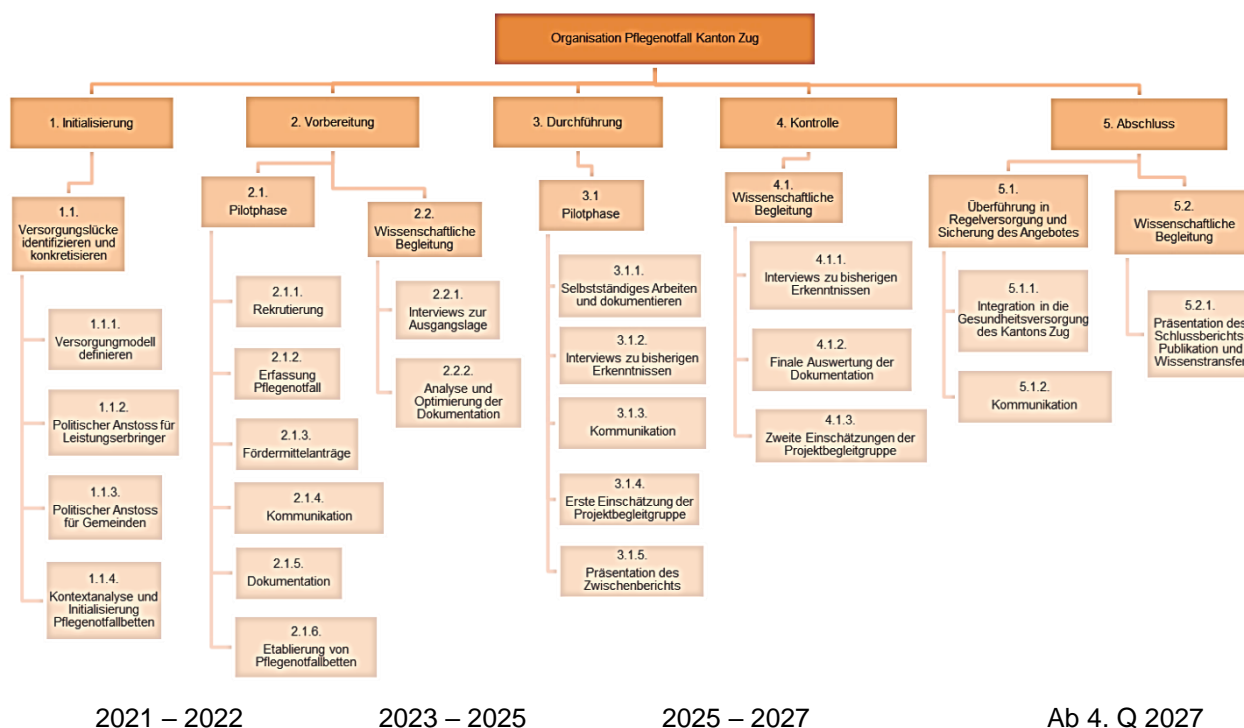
Organisation Pflegenotfall Kanton Zug

1. Initialisierung

1.1. Versorgungslücke identifizieren und konkretisieren

1.1.1. Versorgungmodell definieren

1.1.2. Politischer Anstoss für Leistungserbringer

1.1.3. Politischer Anstoss für Gemeinden

1.1.4. Kontextanalyse und Initialisierung Pflegenotfallbetten

2. Vorbereitung

2.1. Pilotphase

2.1.1. Rekrutierung

2.1.2. Erfassung Pflegenotfall

2.1.3. Fördermittelanträge

2.1.4. Kommunikation

2.1.5. Dokumentation

2.1.6. Etablierung von Pflegenotfallbetten

2.2. Wissenschaftliche Begleitung

2.2.1. Interviews zur Ausgangslage

2.2.2. Analyse und Optimierung der Dokumentation

3. Durchführung

3.1 Pilotphase

3.1.1. Selbstständiges Arbeiten und dokumentieren

3.1.2. Interviews zu bisherigen Erkenntnissen

3.1.3. Kommunikation

3.1.4. Erste Einschätzung der Projektbegleitgruppe

3.1.5. Präsentation des Zwischenberichts

4. Kontrolle

4.1. Wissenschaftliche Begleitung

4.1.1. Interviews zu bisherigen Erkenntnissen

4.1.2. Finale Auswertung der Dokumentation

4.1.3. Zweite Einschätzungen der Projektbegleitgruppe

5. Abschluss

5.1. Überführung in Regelversorgung und Sicherung des Angebotes

5.1.1. Integration in die Gesundheitsversorgung des Kantons Zug

5.1.2. Kommunikation

5.2. Wissenschaftliche Begleitung

5.2.1. Präsentation des Schlussberichts, Publikation und Wissenstransfer

2021 – 2022

2023 – 2025

2025 – 2027

Ab 4. Q 2027